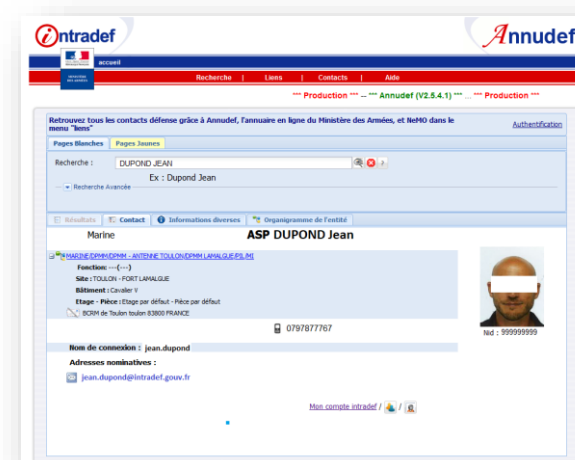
intradef

Annudef

accueil

Recherche | Liens | Contacts | Aide

*** Production *** -- *** Annudef (V2.5.4.1) *** -- *** Production ***

Retrouvez tous les contacts défense grâce à Annudef, l'annuaire en ligne du Ministère des Armées, et NeMO dans le menu "liens"

Authentification

Pages Blanches | Pages Jaunes

Recherche : DUPOND JEAN

Ex : Dupond Jean

Recherche Avancée

Résultats | Contact | Informations diverses | Organigramme de l'entité

Marine

ASP DUPOND Jean

MARINE/DPMM/DPMM - ANTENNE TOULON/DPMM LAMALGUE/PIL/MI

Fonction : ---(---)

Site : TOULON - FORT LAMALGUE

Bâtiment : Cavalier V

Etage - Pièce : Etage par défaut - Pièce par défaut

BCRM de Toulon toulon 83800 FRANCE

0797877767

Nid : 999999999

Nom de connexion : jean.dupond

Adresses nominatives :

jean.dupond@intradef.gouv.fr

Mon compte intradef /